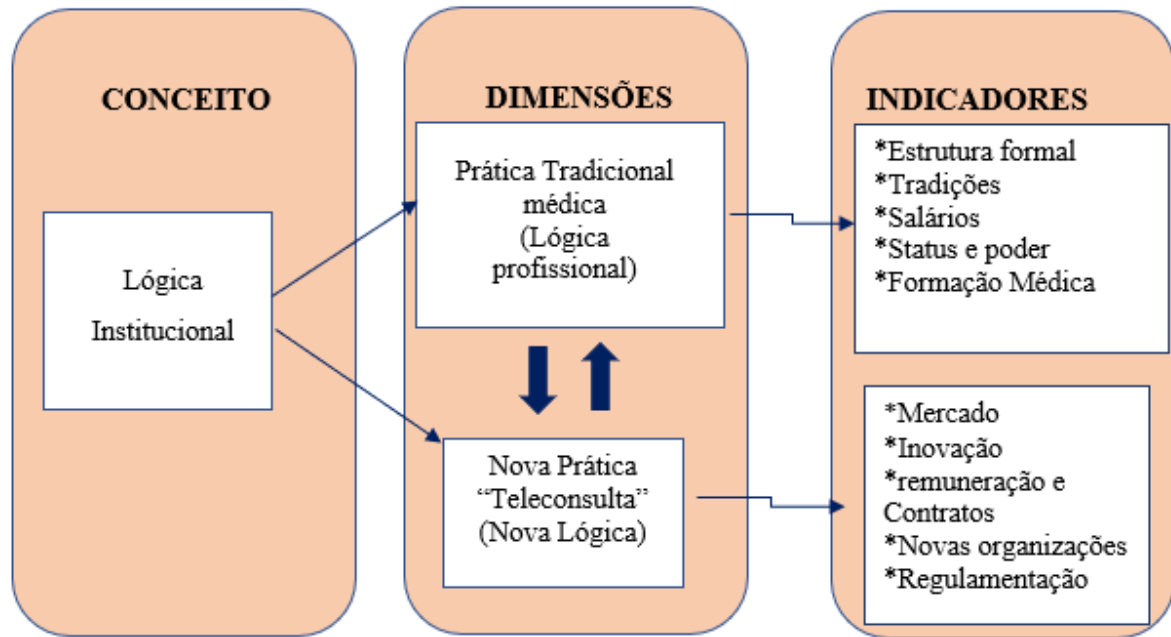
CONCEITO

Lógica Institucional

DIMENSÕES

Prática Tradicional médica (Lógica profissional)

Nova Prática "Teleconsulta" (Nova Lógica)

INDICADORES

*Estrutura formal
*Tradições
*Salários
*Status e poder
*Formação Médica

*Mercado
*Inovação
*remuneração e Contratos
*Novas organizações
*Regulamentação